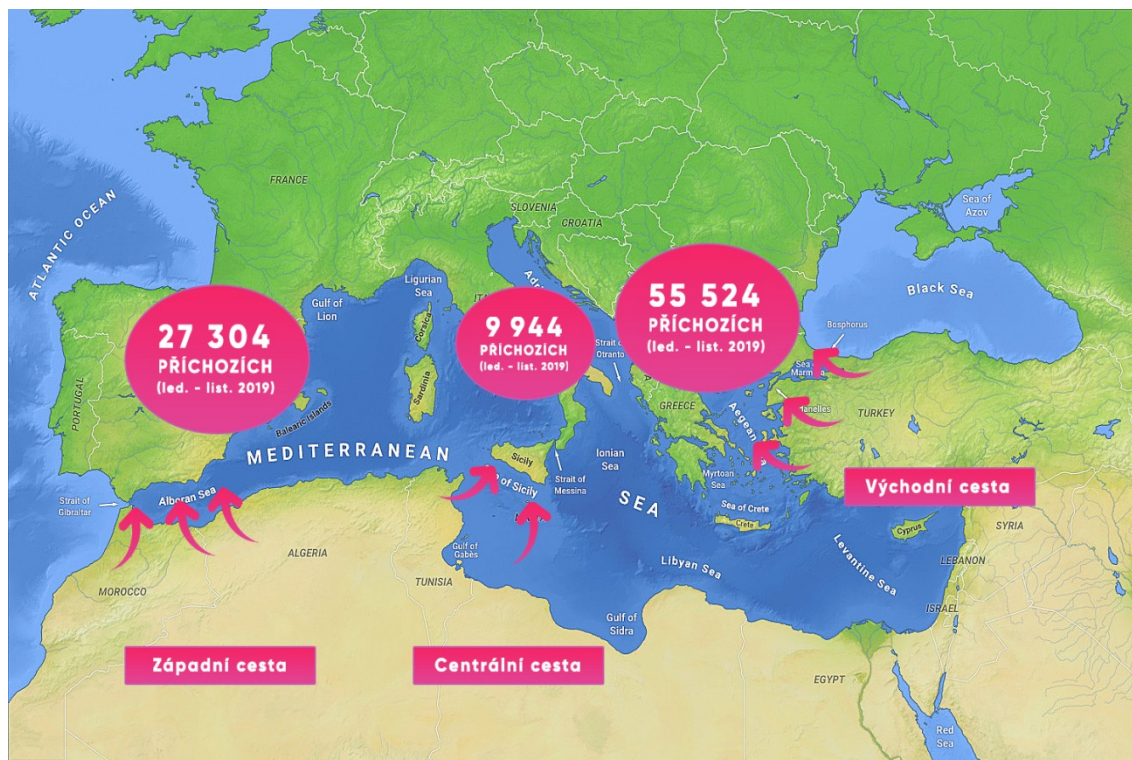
ATLANTIC OCEAN

FRANCE

SLOVENIA

CROATIA

Sea of Azov

Black Sea

Gulf of Lion

Ligurian Sea

Corsica

Sardinia

Adri

27 304
PŘÍCHOZÍCH
(led. - list. 2019)

9 944
PŘÍCHOZÍCH
(led. - list. 2019)

55 524
PŘÍCHOZÍCH
(led. - list. 2019)

Strait of Otranto

Bosphorus

Sea of Marm

PORTUGAL

Balearic Islands

GREECE

Aegean

danelles

TURKEY

MEDITERRANEAN

Sicily

of Sicily

Strait of Messina

Ionian Sea

Myrtoan Sea

Sea of Crete

Crete

Východní cesta

Strait of Gibraltar

Alboran Sea

SEA

Cyprus

SYRIA

LEBANON

ALGERIA

Gulf of Gabes

TUNISIA

Libyan Sea

Levantine Sea

ISRAEL

MOROCCO

Gulf of Sidra

Západní cesta

Centrální cesta

EGYPT

Red Sea